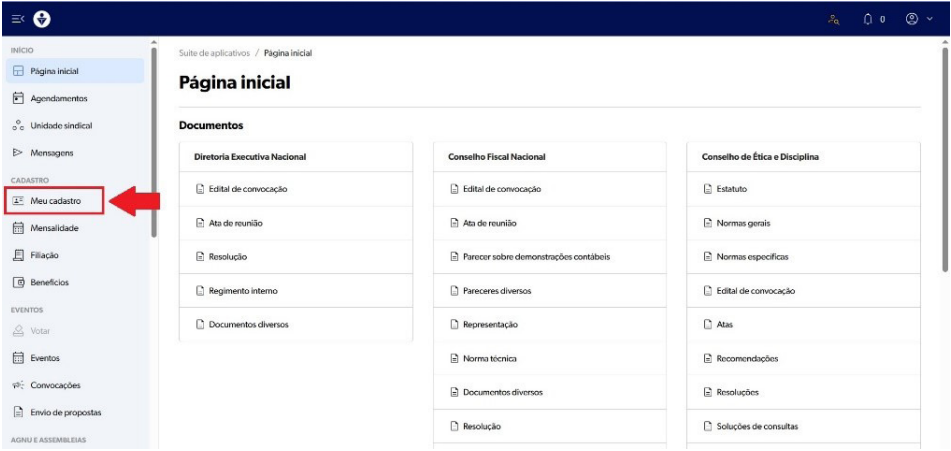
0

INÍCIO
Página inicial
Agendamentos
Unidade sindical
Mensagens
CADASTRO
Meu cadastro
Mensalidade
Filiação
Benefícios
EVENTOS
Votar
Eventos
Convocações
Envio de propostas
AGNU E ASSEMBLEIAS

Suíte de aplicativos / Página inicial

Página inicial

Documentos

| Diretoria Executiva Nacional | Conselho Fiscal Nacional | Conselho de Ética e Disciplina |
|---|---|---|
| Edital de convocação | Edital de convocação | Estatuto |
| Ata de reunião | Ata de reunião | Normas gerais |
| Resolução | Parecer sobre demonstrações contábeis | Normas específicas |
| Regimento interno | Pareceres diversos | Edital de convocação |
| Documentos diversos | Representação | Atas |
| | Norma técnica | Recomendações |
| | Documentos diversos | Resoluções |
| | Resolução | Soluções de consultas |